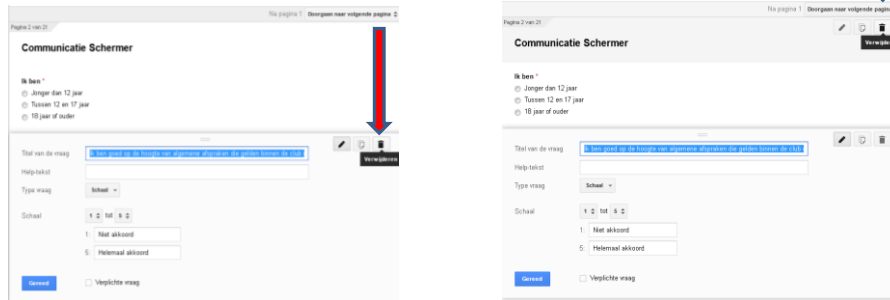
Na pagina 1 Doorgaan naar volgende pagina

Pagina 2 van 21

Communicatie Schermer

Ik ben *
Jonger dan 12 jaar
Tussen 12 en 17 jaar
18 jaar of ouder

Verwijderen

Titel van de vraag: Ik ben goed op de hoogte van algemene afspraken die gelden binnen de club.
Help-tekst
Type vraag: Schaal
Schaal: 1 tot 5
1: Niet akkoord
5: Helemaal akkoord

Gereed
Verplichte vraag

Na pagina 1 Doorgaan naar volgende pagina

Pagina 2 van 21

Communicatie Schermer

Ik ben *
Jonger dan 12 jaar
Tussen 12 en 17 jaar
18 jaar of ouder

Verwijde

Titel van de vraag: Ik ben goed op de hoogte van algemene afspraken die gelden binnen de club.
Help-tekst
Type vraag: Schaal
Schaal: 1 tot 5
1: Niet akkoord
5: Helemaal akkoord

Gereed
Verplichte vraag